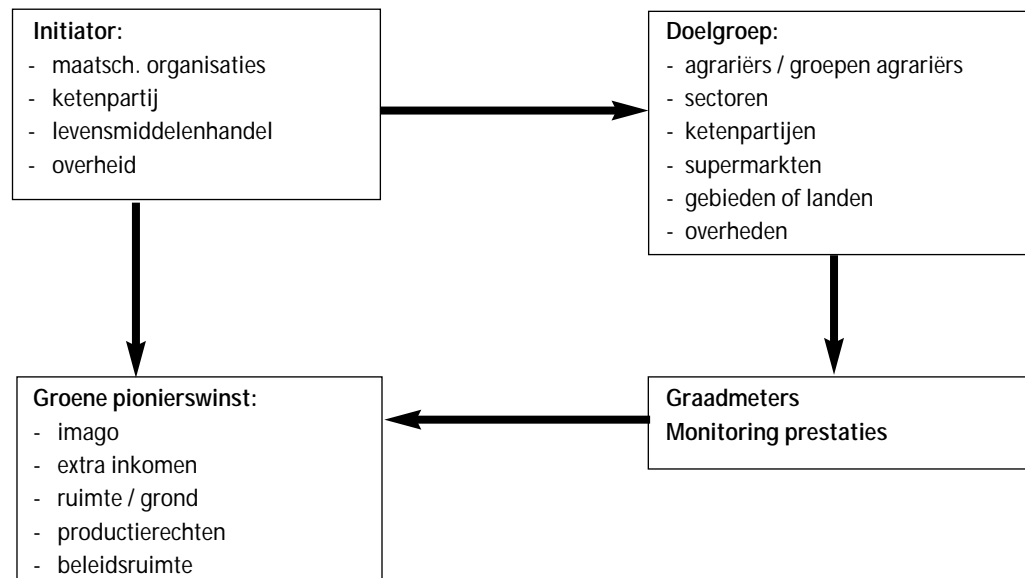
**Initiator:**
- maatsch. organisaties
- ketenpartij
- levensmiddelenhandel
- overheid

**Doelgroep:**
- agrariërs / groepen agrariërs
- sectoren
- ketenpartijen
- supermarkten
- gebieden of landen
- overheden

**Graadmeters**
**Monitoring prestaties**

**Groene pionierswinst:**
- imago
- extra inkomen
- ruimte / grond
- productierechten
- beleidsruimte